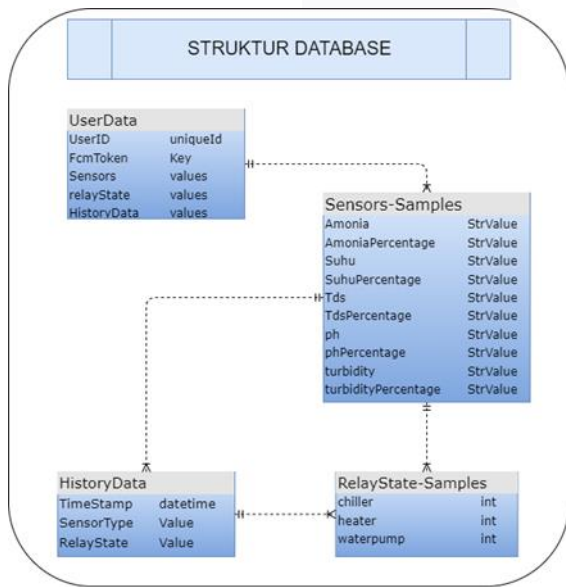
STRUKTUR DATABASE

UserData

| UserID | uniqueId |
|---|---|
| FcmToken | Key |
| Sensors | values |
| relayState | values |
| HistoryData | values |

Sensors-Samples

| Amonia | StrValue |
|---|---|
| AmoniaPercentage | StrValue |
| Suhu | StrValue |
| SuhuPercentage | StrValue |
| Tds | StrValue |
| TdsPercentage | StrValue |
| ph | StrValue |
| phPercentage | StrValue |
| turbidity | StrValue |
| turbidityPercentage | StrValue |

HistoryData

| TimeStamp | datetime |
|---|---|
| SensorType | Value |
| RelayState | Value |

RelayState-Samples

| chiller | int |
|---|---|
| heater | int |
| waterpump | int |